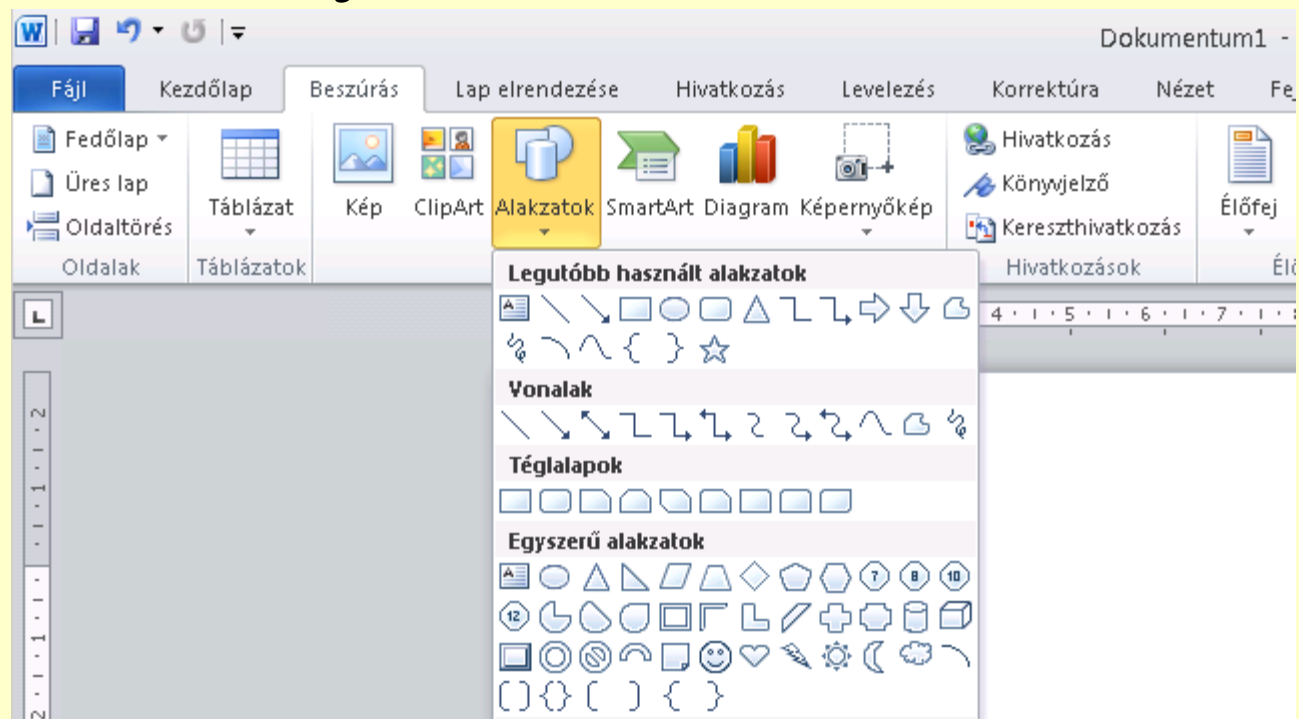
Dokumentum1 -

Fájl | Kezdőlap | Beszúrás | Lap elrendezése | Hivatkozás | Levelezés | Korrektúra | Nézet | Fe

Fedőlap
Üres lap
Oldaltörés
Oldalak

Táblázat
Táblázatok

Kép
ClipArt
Alakzatok
SmartArt
Diagram
Képernyőkép

Hivatkozás
Könyvjelző
Kereszthivatkozás
Hivatkozások

Élőfej
Él

Legutóbb használt alakzatok

Vonalak

Téglalapok

Egyszerű alakzatok

4 · 5 · 6 · 7

2 · 1 · 1 · 2